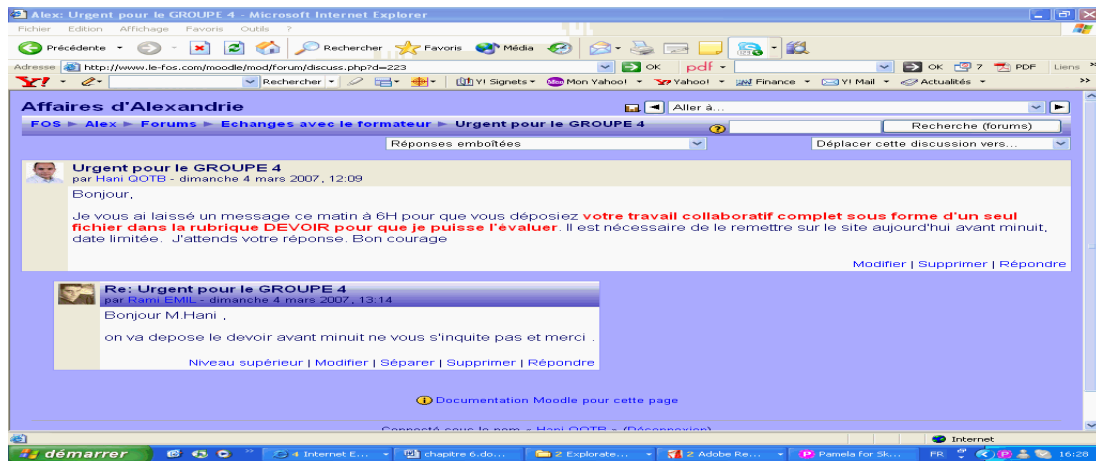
Alex: Urgent pour le GROUPE 4 - Microsoft Internet Explorer

Fichier Edition Affichage Favoris Outils ?

Précédente Rechercher Favoris Média

Adresse http://www.le-fos.com/moodle/mod/forum/discuss.php?d=223 OK pdf OK 7 PDF Liens

Y! Rechercher Y! Signets Mon Yahoo! Yahoo! Finance Y! Mail Actualités

Affaires d'Alexandrie

Aller à...

FOS ► Alex ► Forums ► Echanges avec le formateur ► Urgent pour le GROUPE 4

Recherche (forums)

Réponses emboîtées

Déplacer cette discussion vers...

Urgent pour le GROUPE 4
par Hani QOTB - dimanche 4 mars 2007, 12:09

Bonjour,

Je vous ai laissé un message ce matin à 6H pour que vous déposiez votre travail collaboratif complet sous forme d'un seul fichier dans la rubrique DEVOIR pour que je puisse l'évaluer. Il est nécessaire de le remettre sur le site aujourd'hui avant minuit, date limitée. J'attends votre réponse. Bon courage

Modifier | Supprimer | Répondre

Re: Urgent pour le GROUPE 4
par Rami EMIL - dimanche 4 mars 2007, 13:14

Bonjour M.Hani ,

on va depose le devoir avant minuit ne vous s'inquite pas et merci .

Niveau supérieur | Modifier | Séparer | Supprimer | Répondre

Documentation Moodle pour cette page

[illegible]

Internet

démarrer 4 Internet E... chapitre 6.do... 2 Explorate... 2 Adobe Re... Pamela for Sk... FR 16:28